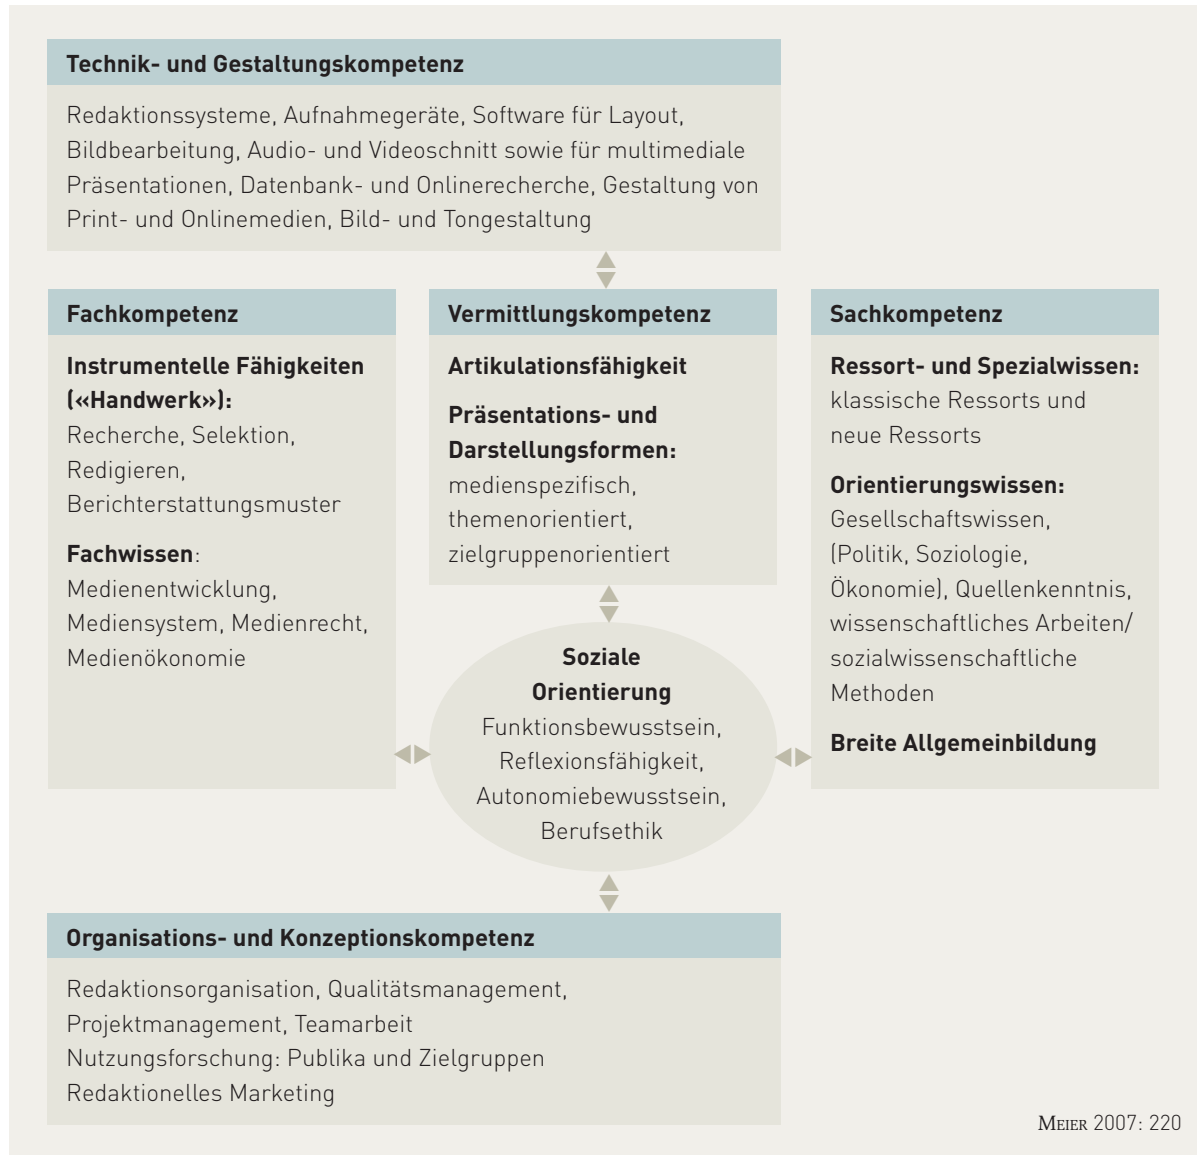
Technik- und Gestaltungskompetenz

Redaktionssysteme, Aufnahmegeräte, Software für Layout, Bildbearbeitung, Audio- und Videoschnitt sowie für multimediale Präsentationen, Datenbank- und Onlinerecherche, Gestaltung von Print- und Onlinemedien, Bild- und Tongestaltung

Fachkompetenz

Instrumentelle Fähigkeiten («Handwerk»): Recherche, Selektion, Redigieren, Berichterstattungsmuster

Fachwissen: Medienentwicklung, Mediensystem, Medienrecht, Medienökonomie

Vermittlungskompetenz

Artikulationsfähigkeit

Präsentations- und Darstellungsformen: medienspezifisch, themenorientiert, zielgruppenorientiert

Sachkompetenz

Ressort- und Spezialwissen: klassische Ressorts und neue Ressorts

Orientierungswissen: Gesellschaftswissen, (Politik, Soziologie, Ökonomie), Quellenkenntnis, wissenschaftliches Arbeiten/ sozialwissenschaftliche Methoden

Breite Allgemeinbildung

Soziale Orientierung

Funktionsbewusstsein, Reflexionsfähigkeit, Autonomiebewusstsein, Berufsethik

Organisations- und Konzeptionskompetenz

Redaktionsorganisation, Qualitätsmanagement, Projektmanagement, Teamarbeit
Nutzungsforschung: Publika und Zielgruppen
Redaktionelles Marketing

Meier 2007: 220